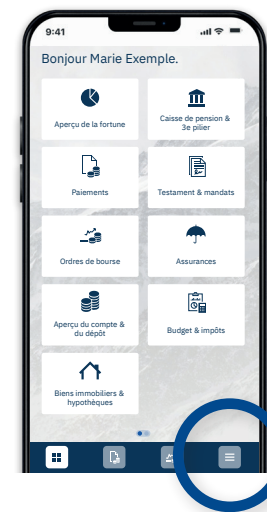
9:41

Bonjour Marie Exemple.

Aperçu de la fortune

Caisse de pension & 3e pilier

Paiements

Testament & mandats

Ordres de bourse

Assurances

Aperçu du compte & du dépôt

Budget & impôts

Biens immobiliers & hypothèques